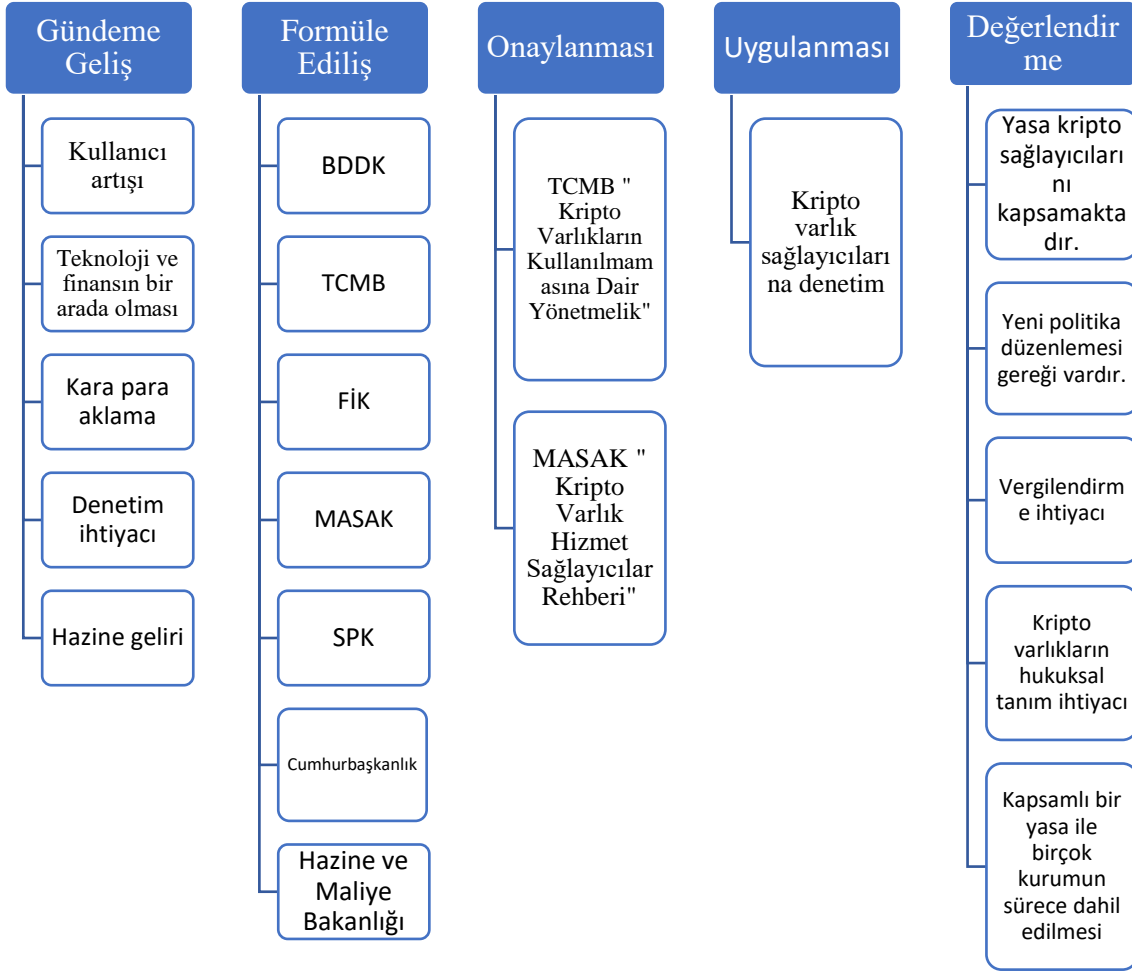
Gündeme Geliş

Kullanıcı artışı

Teknoloji ve finansın bir arada olması

Kara para aklama

Denetim ihtiyacı

Hazine geliri

Formüle Ediliş

BDDK

TCMB

FİK

MASAK

SPK

Cumhurbaşkanlık

Hazine ve Maliye Bakanlığı

Onaylanması

TCMB " Kripto Varlıkların Kullanılmamasına Dair Yönetmelik"

MASAK " Kripto Varlık Hizmet Sağlayıcılar Rehberi"

Uygulanması

Kripto varlık sağlayıcılarına denetim

Değerlendirme

Yasa kripto sağlayıcılarını kapsamaktadır.

Yeni politika düzenlemesi gereği vardır.

Vergilendirme ihtiyacı

Kripto varlıkların hukuksal tanım ihtiyacı

Kapsamlı bir yasa ile birçok kurumun sürece dahil edilmesi